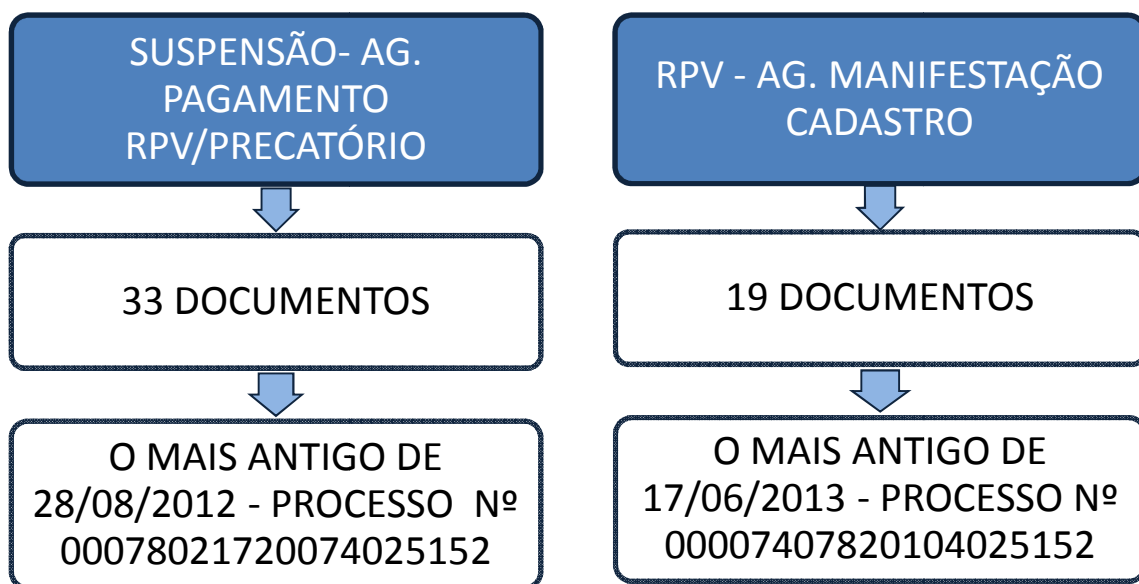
SUSPENSÃO- AG. PAGAMENTO RPV/PRECATÓRIO

33 DOCUMENTOS

O MAIS ANTIGO DE 28/08/2012 - PROCESSO Nº 00078021720074025152

RPV - AG. MANIFESTAÇÃO CADASTRO

19 DOCUMENTOS

O MAIS ANTIGO DE 17/06/2013 - PROCESSO Nº 00007407820104025152